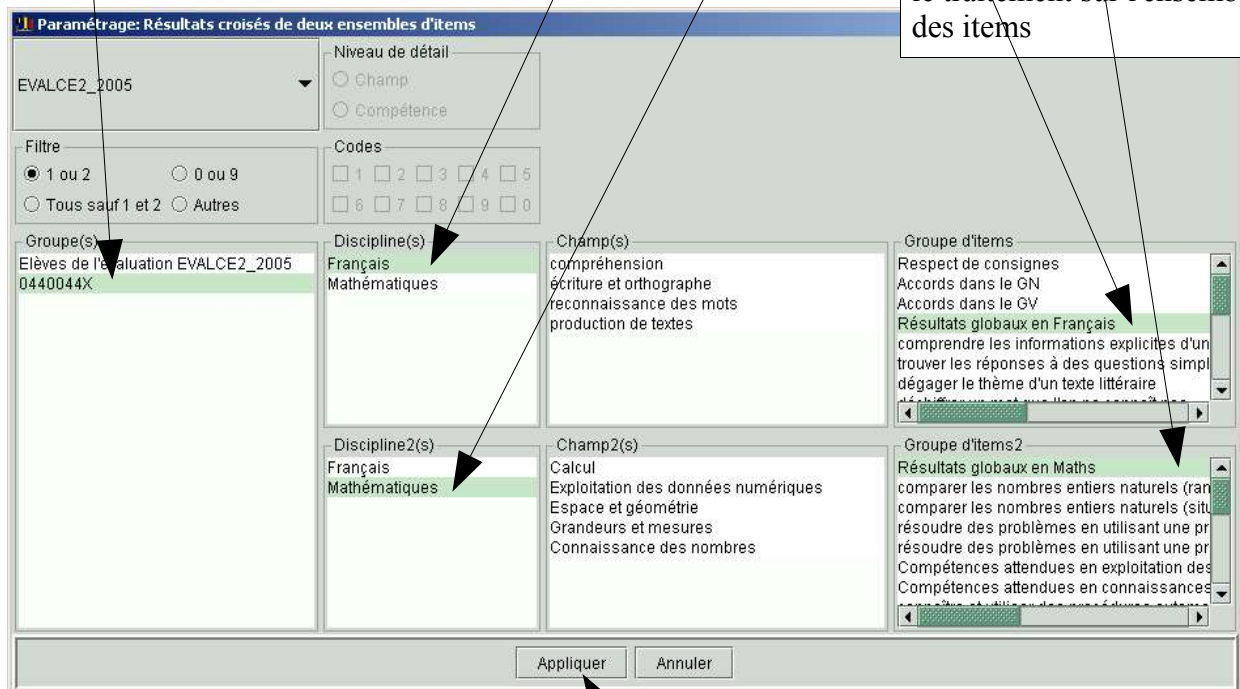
le traitement sur l'ensemble des items

Paramétrage: Résultats croisés de deux ensembles d'items

EVALCE2_2005

Niveau de détail
Champ
Compétence

Filtre
1 ou 2
0 ou 9
Tous sauf 1 et 2
Autres

Codes
1 2 3 4 5
6 7 8 9 0

Groupe(s)
Elèves de l'évaluation EVALCE2_2005
0440044X

Discipline(s)
Français
Mathématiques

Champ(s)
compréhension
écriture et orthographe
reconnaissance des mots
production de textes

Groupe d'items
Respect de consignes
Accords dans le GN
Accords dans le GV
Résultats globaux en Français
comprendre les informations explicites d'un
trouver les réponses à des questions simpl
dégager le thème d'un texte littéraire
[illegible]

Discipline2(s)
Français
Mathématiques

Champ2(s)
Calcul
Exploitation des données numériques
Espace et géométrie
Grandeurs et mesures
Connaissance des nombres

Groupe d'items2
Résultats globaux en Maths
comparer les nombres entiers naturels (ran
comparer les nombres entiers naturels (situ
résoudre des problèmes en utilisant une pr
résoudre des problèmes en utilisant une pr
Compétences attendues en exploitation des
Compétences attendues en connaissances
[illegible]

Appliquer
Annuler